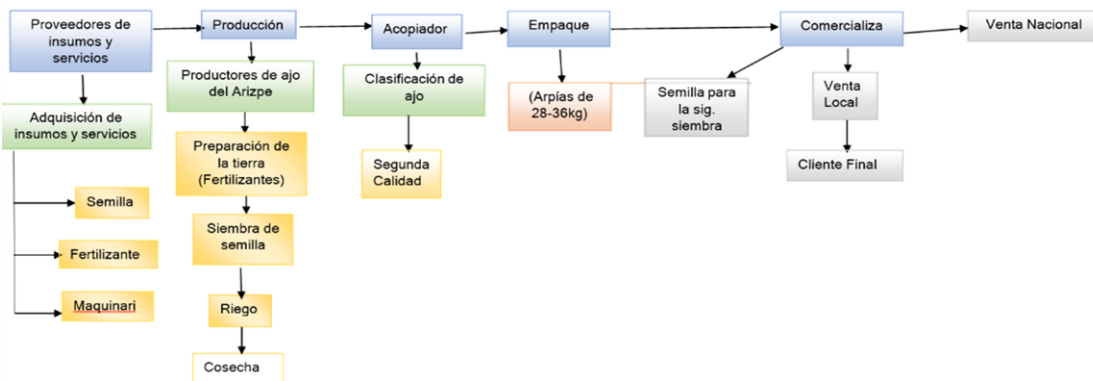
Proveedores de insumos y servicios

Adquisición de insumos y servicios

Semilla

Fertilizante

Maquinari

Producción

Productores de ajo del Arizpe

Preparación de la tierra (Fertilizantes)

Siembra de semilla

Riego

Cosecha

Acopiador

Clasificación de ajo

Segunda Calidad

Empaque

(Arpías de 28-36kg)

Comercializa

Semilla para la sig. siembra

Venta Local

Cliente Final

Venta Nacional